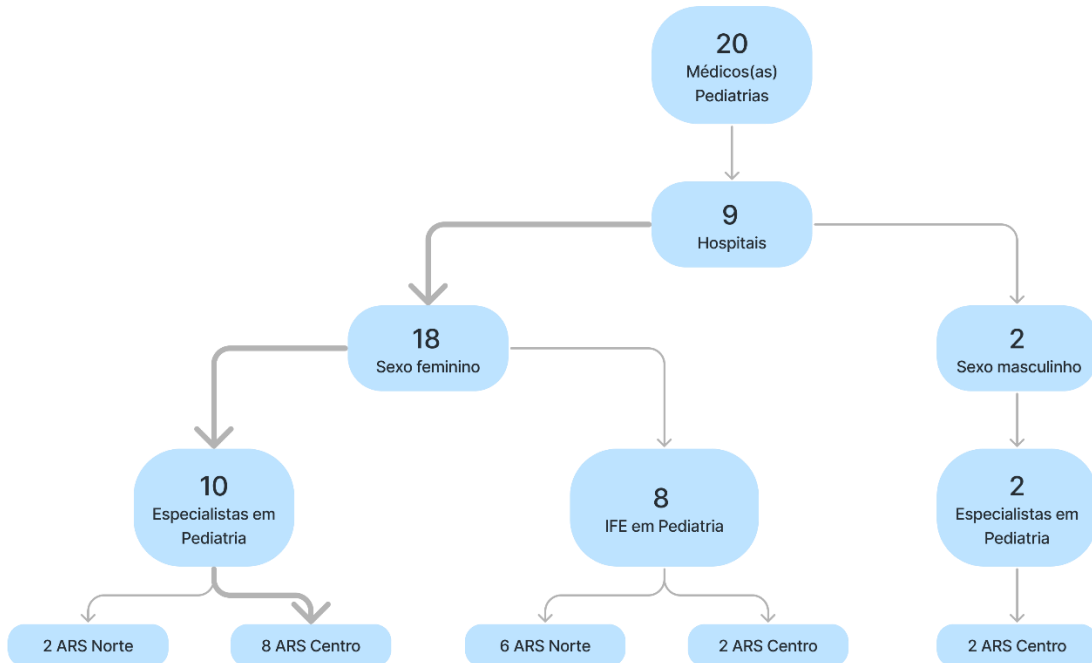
20
Médicos(as)
Pediatrias

9
Hospitais

18
Sexo feminino

2
Sexo masculinho

10
Especialistas em Pediatria

8
IFE em Pediatria

2
Especialistas em Pediatria

2 ARS Norte

8 ARS Centro

6 ARS Norte

2 ARS Centro

2 ARS Centro